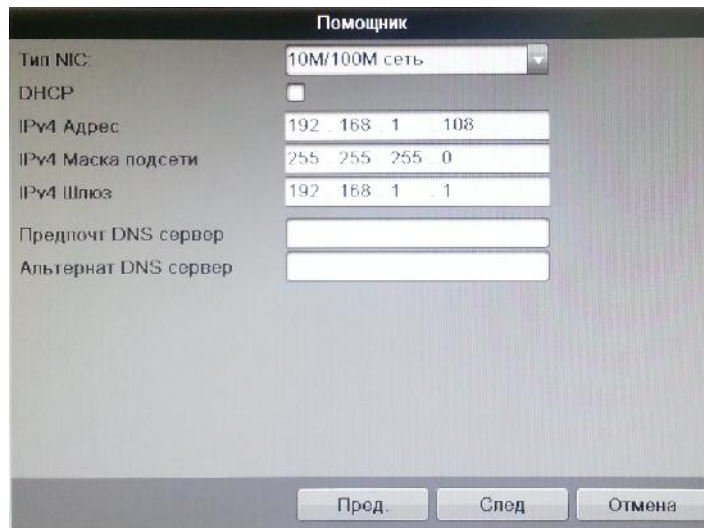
Помощник

| | |
|---|---|
| Тип NIC | 10M/100M сеть |
| DHCP | |
| IPv4 Адрес | 192 . 168 . 1 . 108 |
| IPv4 Маска подсети | 255 . 255 . 255 . 0 |
| IPv4 Шлюз | 192 . 168 . 1 . 1 |
| Предпочт DNS сервер | |
| Альтернат DNS сервер | |

Пред. След Отмена